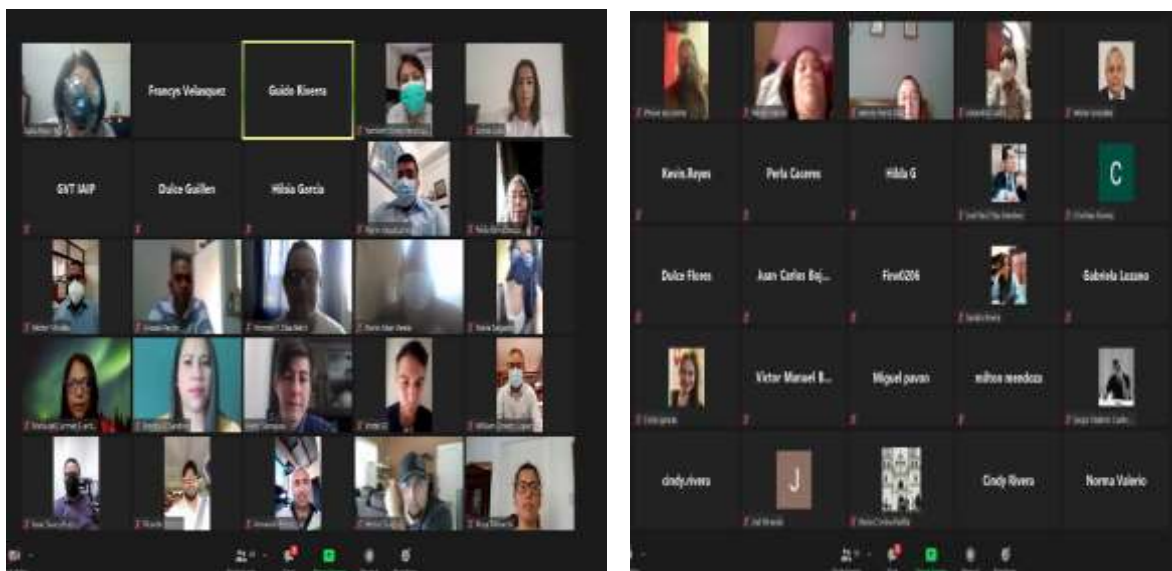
Francys Velasquez

Guido Rivera

GNT IAIP

Dulce Guillen

Hilsia Garcia

Kevin.Reyes

Perla Caceres

Hilda G

C

Dulce Flores

Juan Carlos Baj...

Fire0206

Gabriela Lozano

Victor Manuel B...

Miguel pavon

milton mendoza

cindy.rivera

J

Cindy Rivera

Norma Valerio